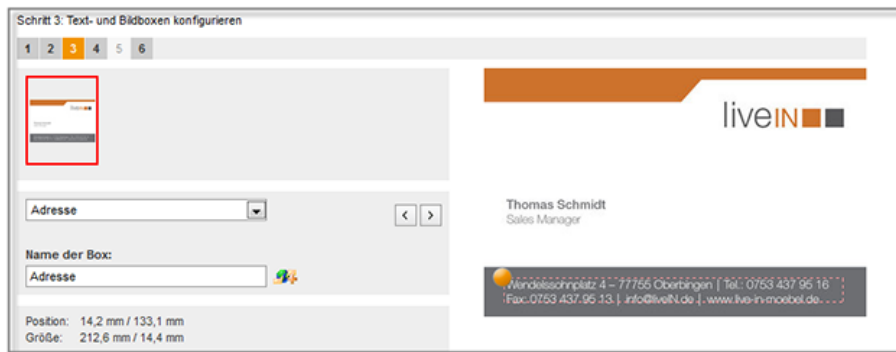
Schritt 3: Text- und Bildboxen konfigurieren

1 2 3 4 5 6

Adresse

< >

Name der Box:

Adresse

Position: 14,2 mm / 133,1 mm
Größe: 212,6 mm / 14,4 mm

liveIN

Thomas Schmidt
Sales Manager

Wendelsschnplatz 4 – 77755 Oberbingen | Tel.: 0753 437 95 16
Fax: 0753 437 95 13 | info@liveIN.de | www.live-in-moebel.de